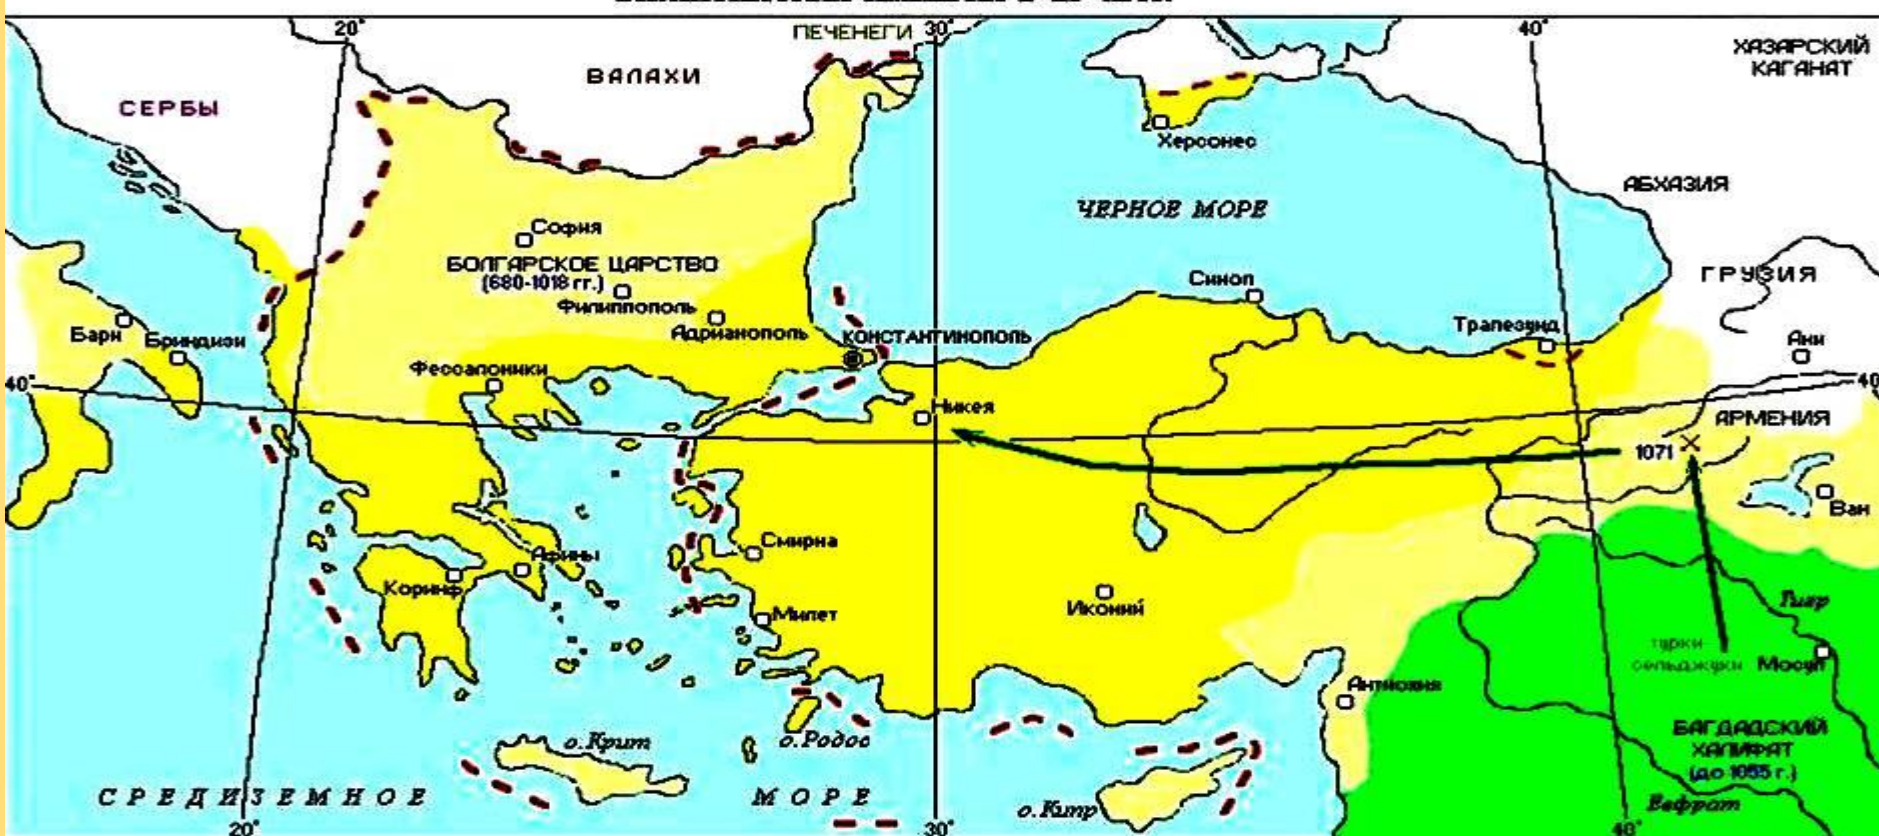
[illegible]

20°
ПЕЧЕНЕГИ 30°
40°
ХАЗАРСКИЙ КАГАНАТ
ВАЛАХИ
СЕРБЫ
Херсонес
АБХАЗИЯ
ЧЕРНОЕ МОРЕ
София
БОЛГАРСКОЕ ЦАРСТВО (680-1018 гг.)
Филиппополь
Адрианополь
Синоп
ГРУЗИЯ
Бари
Бриндизи
Трапезунд
Ани
КОНСТАНТИНОПОЛЬ
Фессалоники
40°
40
Никея
АРМЕНИЯ
1071
Ван
Смирна
Афины
Коринф
Милет
Иконий
Тигр
турки сельджуки
Мосул
Антиохия
о.Крит
о.Родос
БАГДАДСКИЙ ХАЛИФАТ (до 1055 г.)
СРЕДИЗЕМНОЕ
МОРЕ
о.Кипр
Евфрат
20°
30°
40°